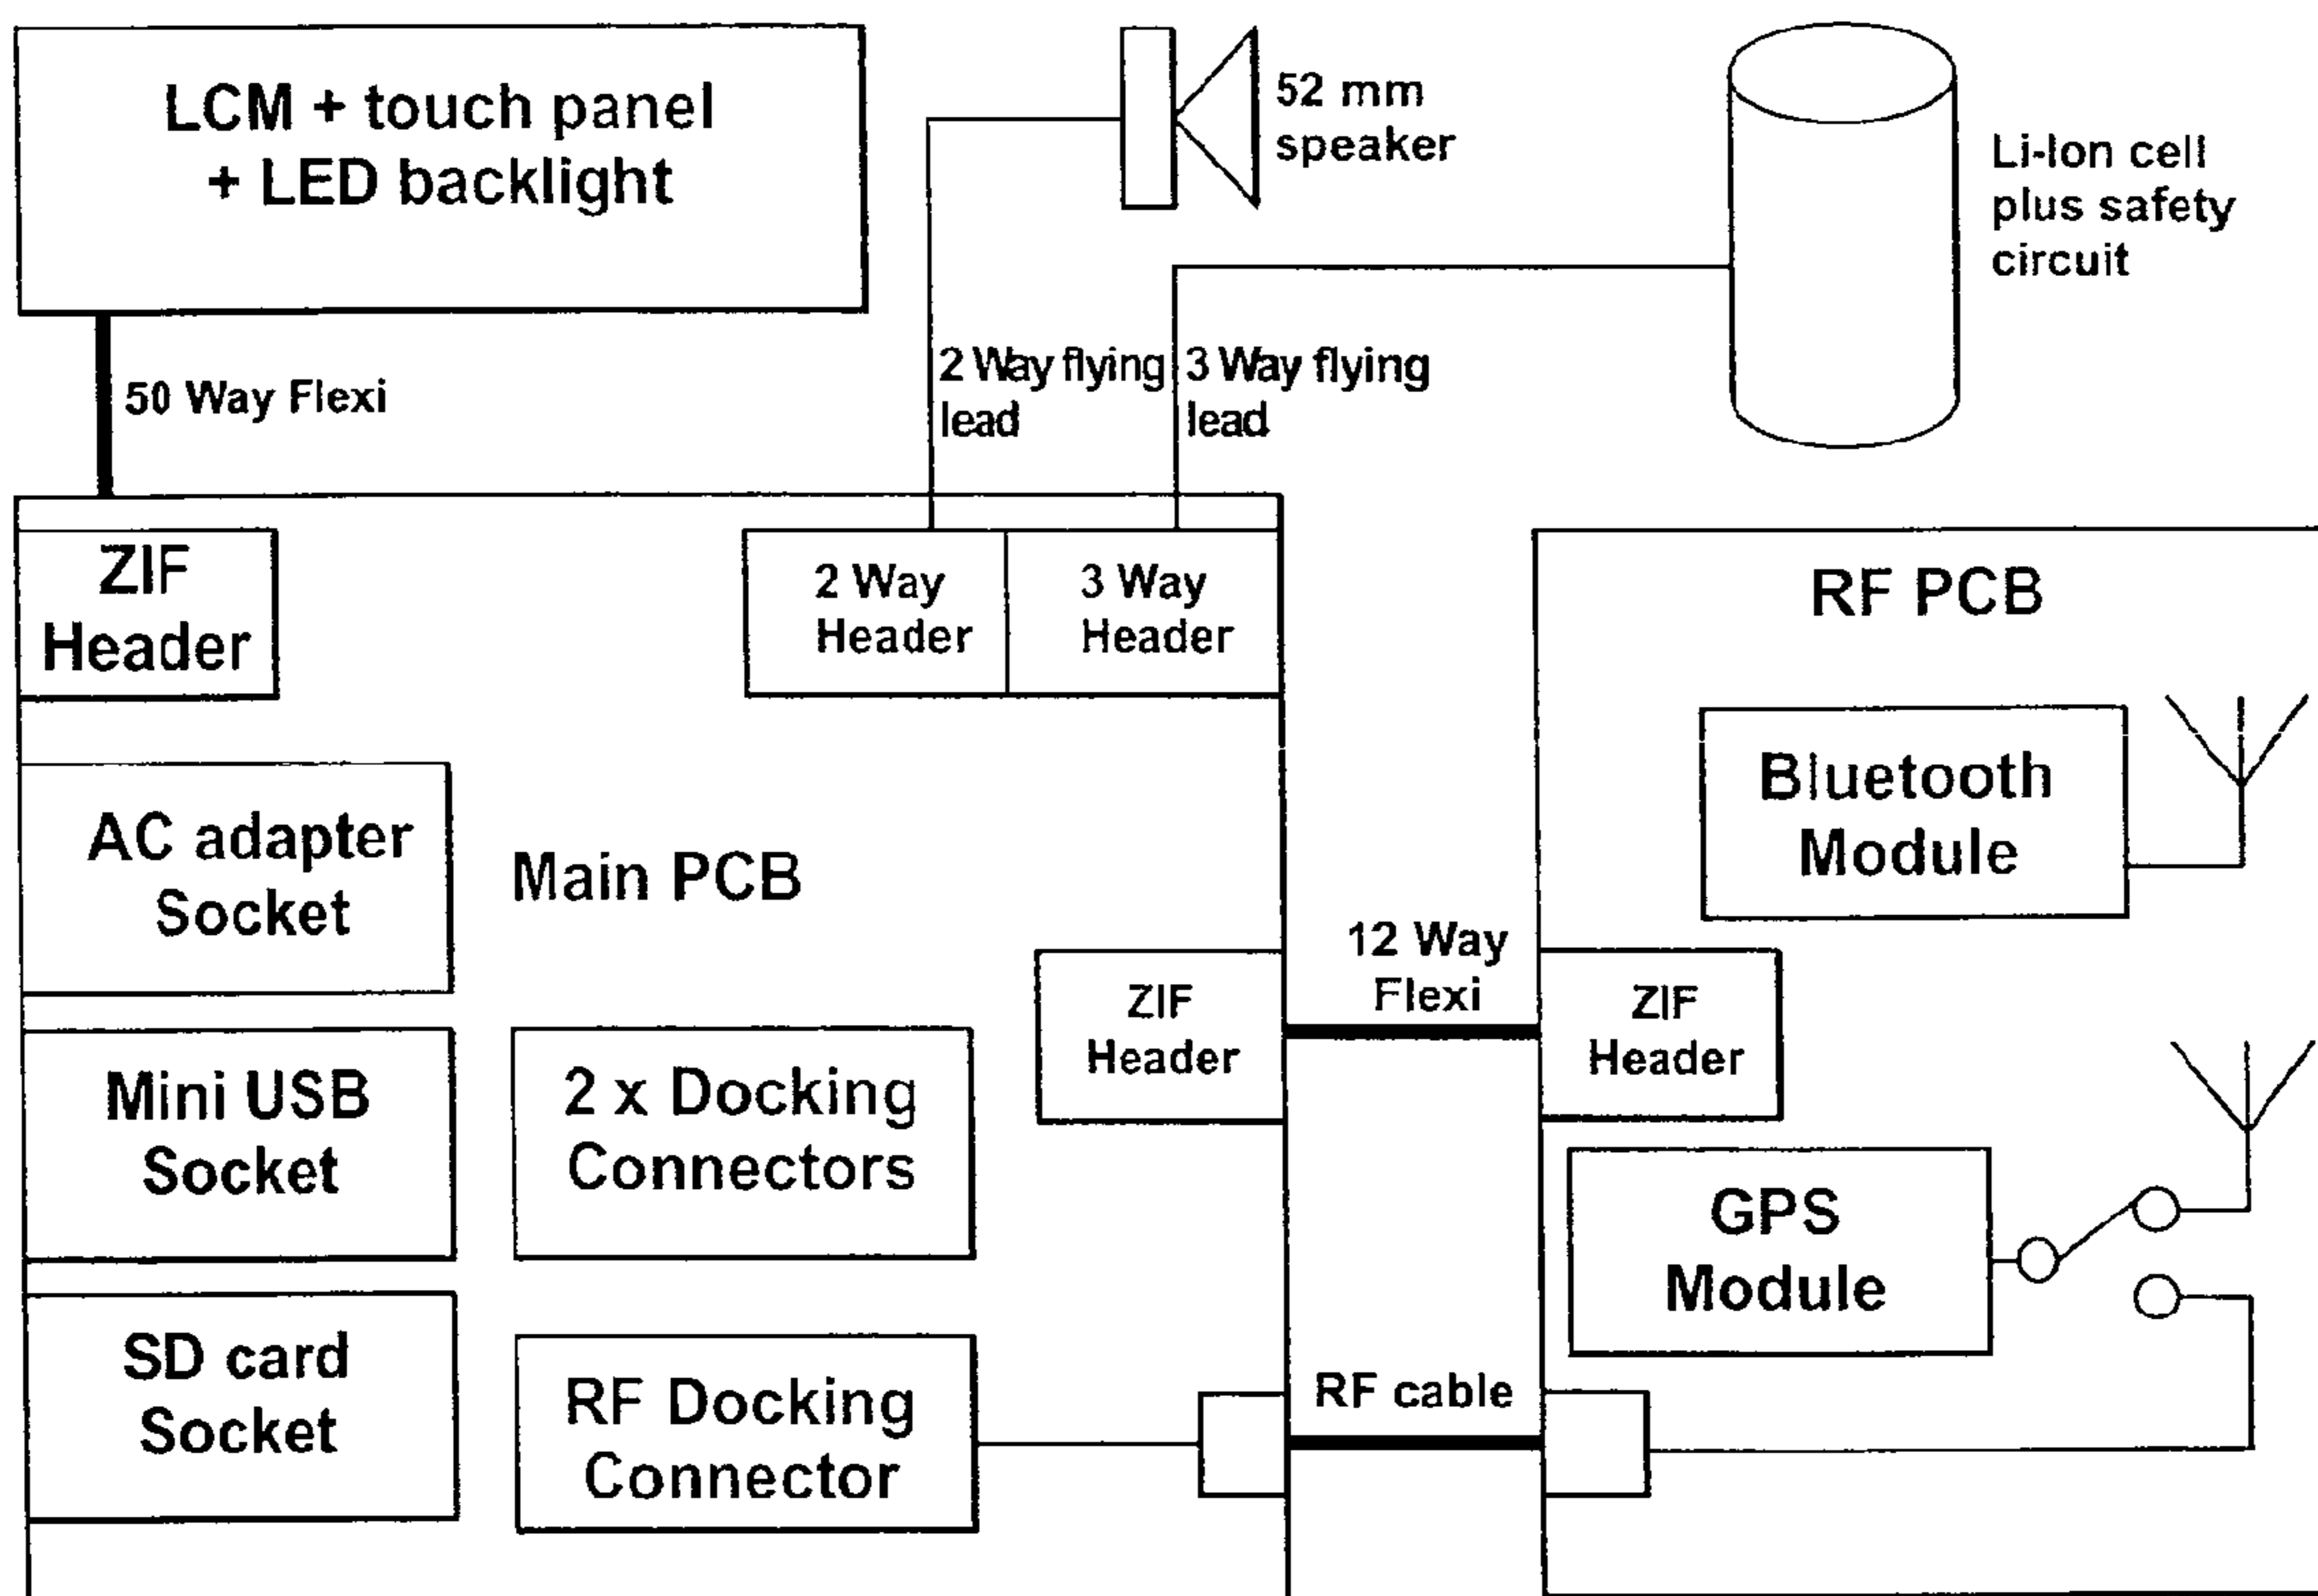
LCM + touch panel + LED backlight

52 mm speaker

Li-Ion cell plus safety circuit

50 Way Flexi

2 Way flying lead

3 Way flying lead

ZIF Header

2 Way Header

3 Way Header

RF PCB

Bluetooth Module

AC adapter Socket

Main PCB

12 Way Flexi

ZIF Header

ZIF Header

Mini USB Socket

2 x Docking Connectors

GPS Module

SD card Socket

RF Docking Connector

RF cable